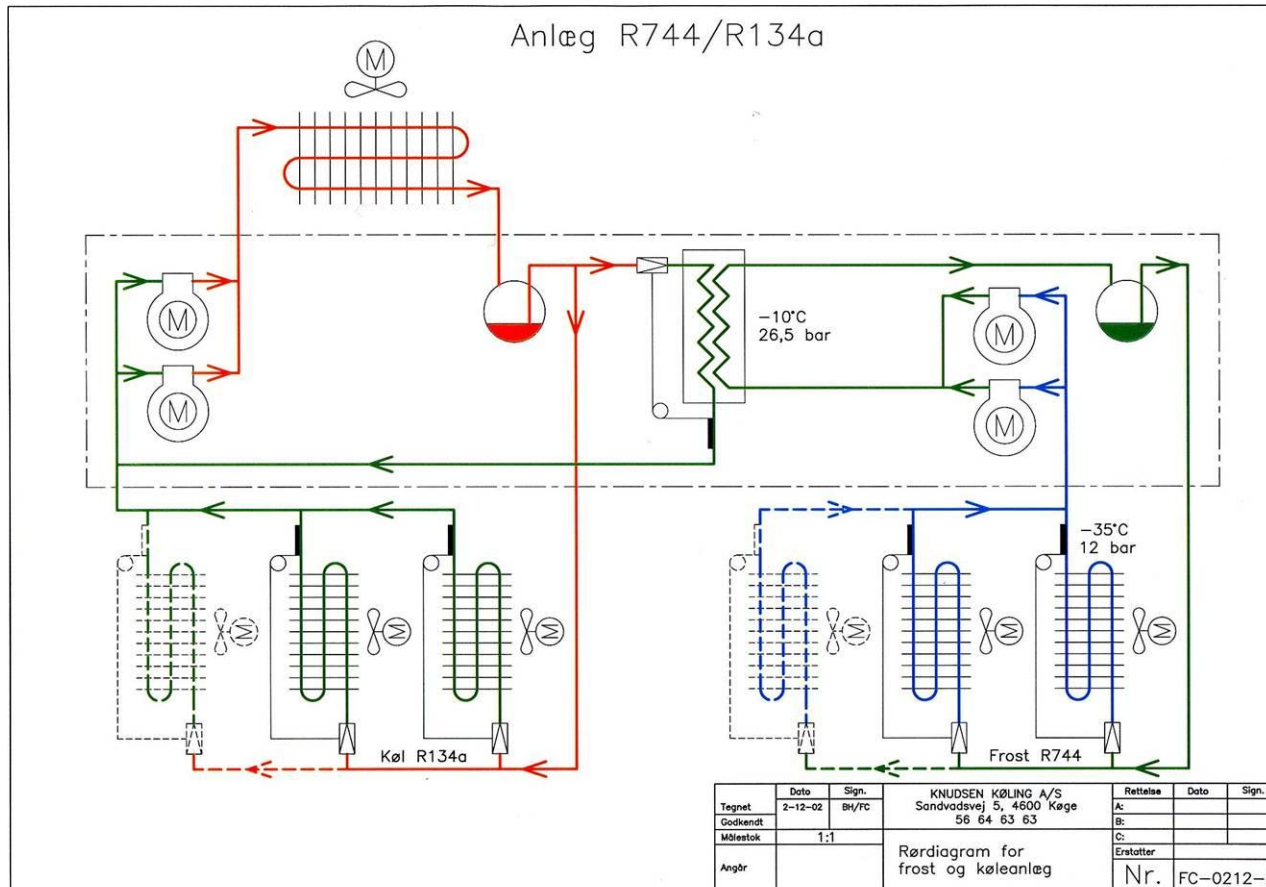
Anlæg R744/R134a

M

M

M

$-10^{\circ}C$
26,5 bar

M

M

$-35^{\circ}C$
12 bar

M

M

M

M

M

M

Køl R134a

Frost R744

| | Dato | Sign. | KNUDSEN KØLING A/S Sandvadsvej 5, 4600 Køge 56 64 63 63 | Rettelse | Dato | Sign. |
|---|---|---|---|---|---|---|
| Tegnet | 2-12-02 | BH/FC | | A: | | |
| Godkendt | | | | B: | | |
| Målestok | 1:1 | | Rørdiagram for frost og køleanlæg | C: | | |
| Angår | | | | Erstatter | | |
| | | | | Nr. | FC-0212- | |